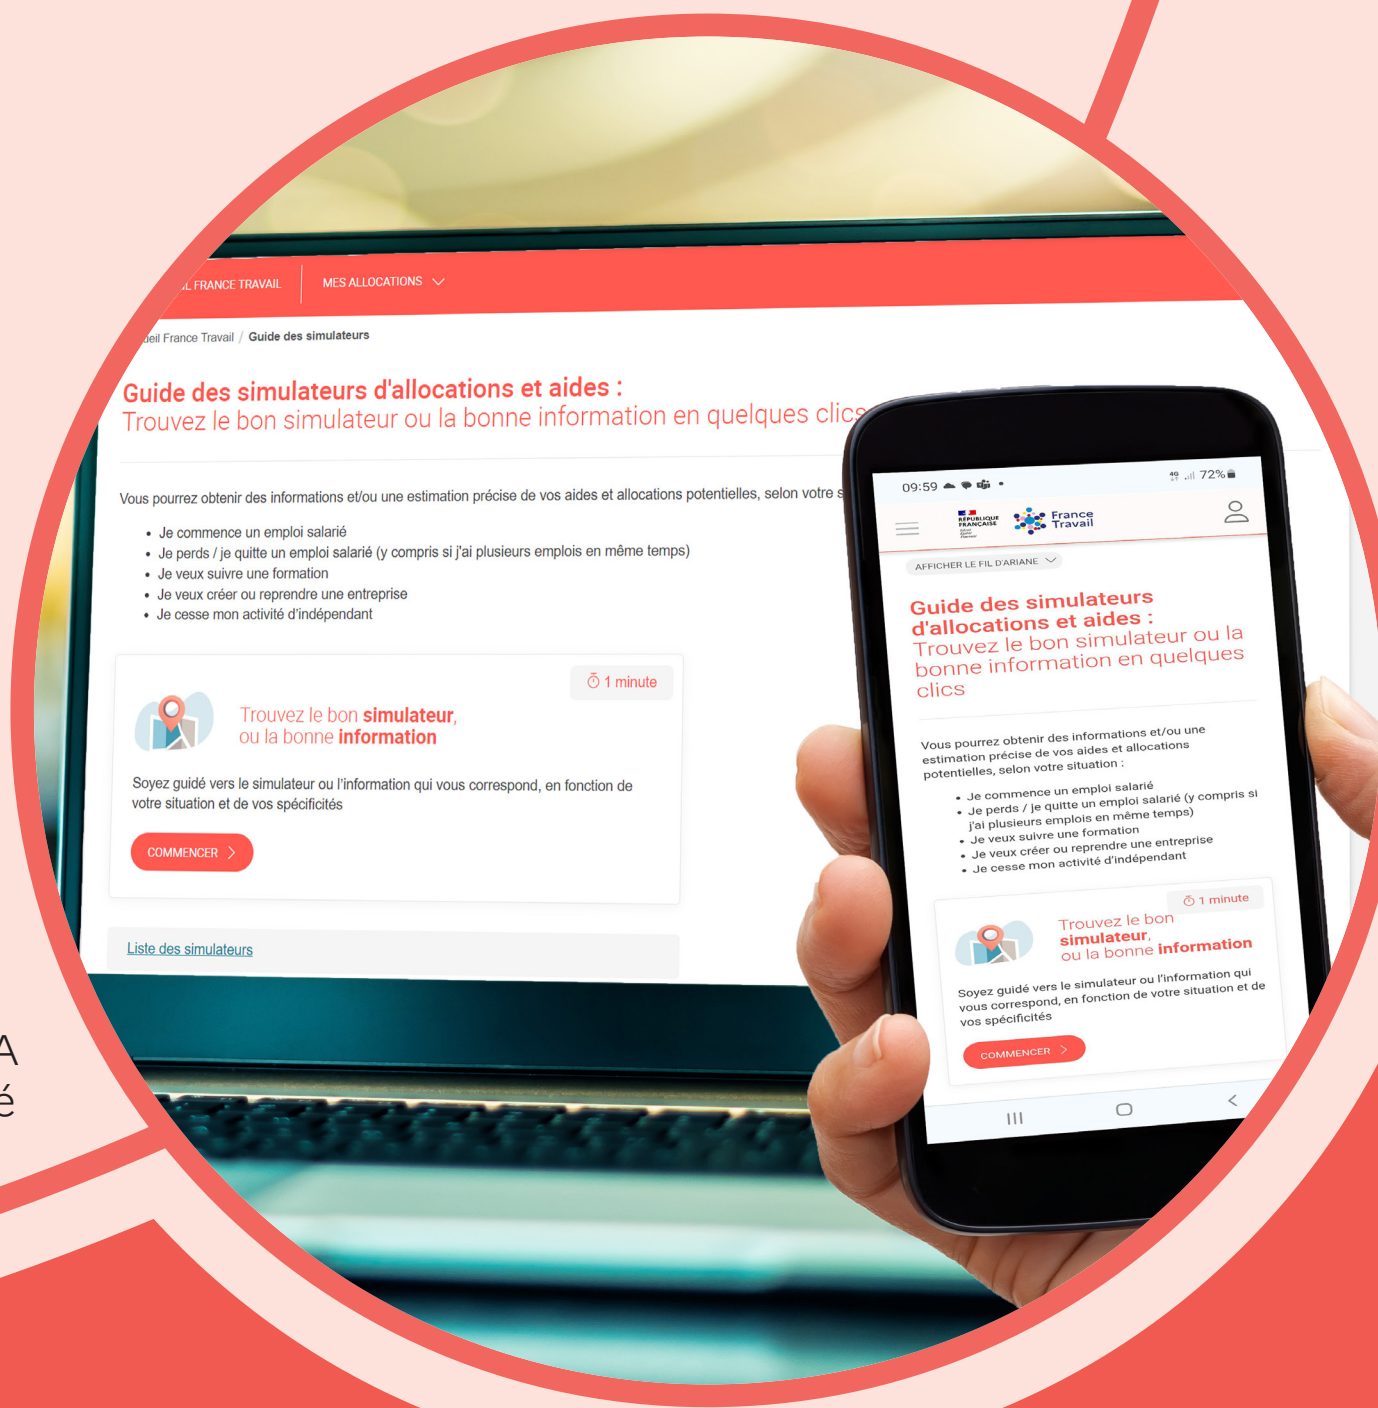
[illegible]L FRANCE TRAVAIL MES ALLOCATIONS

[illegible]eil France Travail / Guide des simulateurs

Guide des simulateurs d'allocations et aides :
Trouvez le bon simulateur ou la bonne information en quelques clic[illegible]

Vous pourrez obtenir des informations et/ou une estimation précise de vos aides et allocations potentielles, selon votre s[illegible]

- Je commence un emploi salarié
- Je perds / je quitte un emploi salarié (y compris si j'ai plusieurs emplois en même temps)
- Je veux suivre une formation
- Je veux créer ou reprendre une entreprise
- Je cesse mon activité d'indépendant

1 minute

Trouvez le bon simulateur, ou la bonne information

Soyez guidé vers le simulateur ou l'information qui vous correspond, en fonction de votre situation et de vos spécificités

COMMENCER

Liste des simulateurs

09:59 72%

RÉPUBLIQUE FRANÇAISE France Travail

AFFICHER LE FIL D'ARIANE

Guide des simulateurs d'allocations et aides :
Trouvez le bon simulateur ou la bonne information en quelques clics

Vous pourrez obtenir des informations et/ou une estimation précise de vos aides et allocations potentielles, selon votre situation :

- Je commence un emploi salarié
- Je perds / je quitte un emploi salarié (y compris si j'ai plusieurs emplois en même temps)
- Je veux suivre une formation
- Je veux créer ou reprendre une entreprise
- Je cesse mon activité d'indépendant

1 minute

Trouvez le bon simulateur, ou la bonne information

Soyez guidé vers le simulateur ou l'information qui vous correspond, en fonction de votre situation et de vos spécificités

COMMENCER

A
é